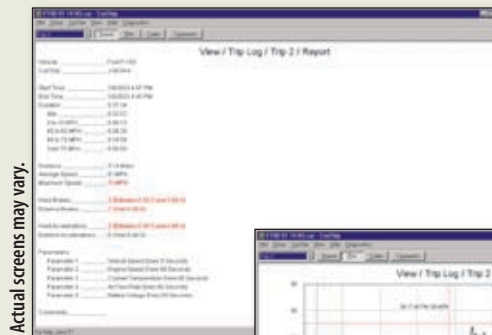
Actual screens may vary.

View / Trip Log / Trip 2 / Report

Vehicle
CarChip

Start Time
End Time
Duration
Idle

Distance
Average Speed
Maximum Speed

Hard Brakes
Extreme Brakes

Hard Accelerations
Extreme Accelerations

Parameters
Parameter 1
Parameter 2
Parameter 3
Parameter 4
Parameter 5

Comments

View / Trip Log / Trip 2